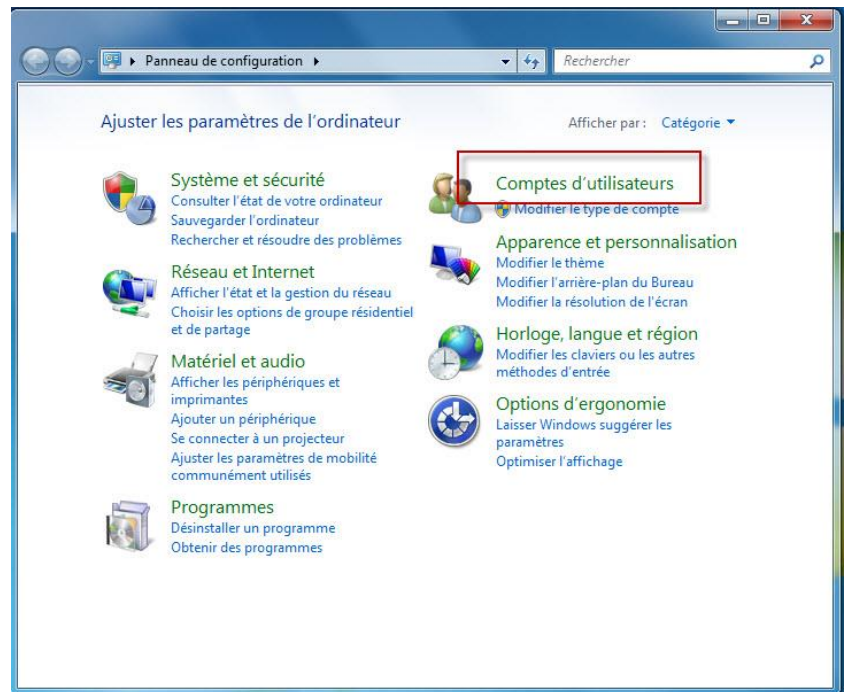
Panneau de configuration

Rechercher

Ajuster les paramètres de l'ordinateur

Afficher par : Catégorie

Système et sécurité
Consulter l'état de votre ordinateur
Sauvegarder l'ordinateur
Rechercher et résoudre des problèmes

Réseau et Internet
Afficher l'état et la gestion du réseau
Choisir les options de groupe résidentiel et de partage

Matériel et audio
Afficher les périphériques et imprimantes
Ajouter un périphérique
Se connecter à un projecteur
Ajuster les paramètres de mobilité communément utilisés

Programmes
Désinstaller un programme
Obtenir des programmes

Comptes d'utilisateurs
Modifier le type de compte

Apparence et personnalisation
Modifier le thème
Modifier l'arrière-plan du Bureau
Modifier la résolution de l'écran

Horloge, langue et région
Modifier les claviers ou les autres méthodes d'entrée

Options d'ergonomie
Laisser Windows suggérer les paramètres
Optimiser l'affichage